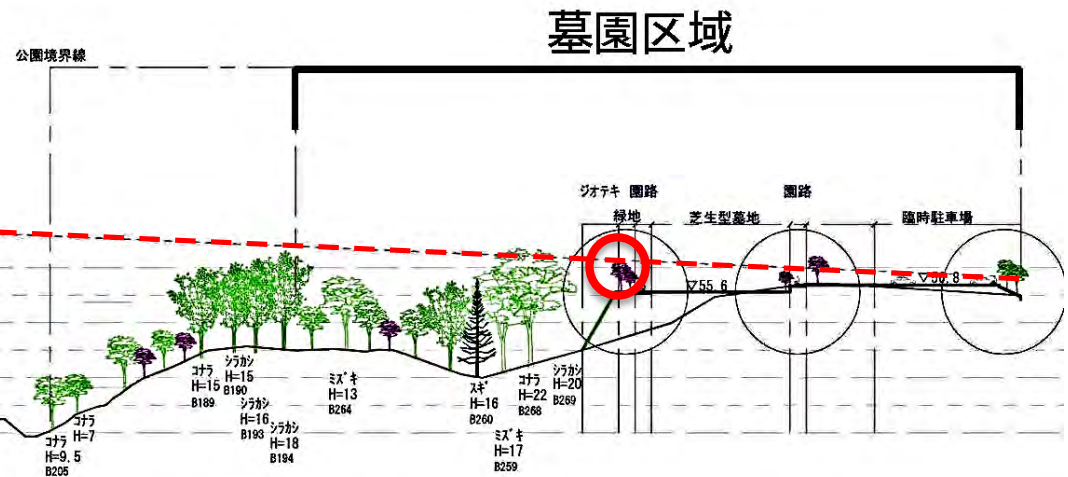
墓園区域

公園境界線

ジオテキ 園路

緑地

芝生型墓地

園路

臨時駐車場

▽55.6

▽56.8

コナラ
H=9.5
B205

コナラ
H=7

コナラ
H=15
B189

シラカシ
H=15
B190

シラカシ
H=16
B193

シラカシ
H=18
B194

ミズキ
H=13
B264

スギ
H=16
B260

ミズキ
H=17
B259

コナラ
H=22
B268

シラカシ
H=20
B269